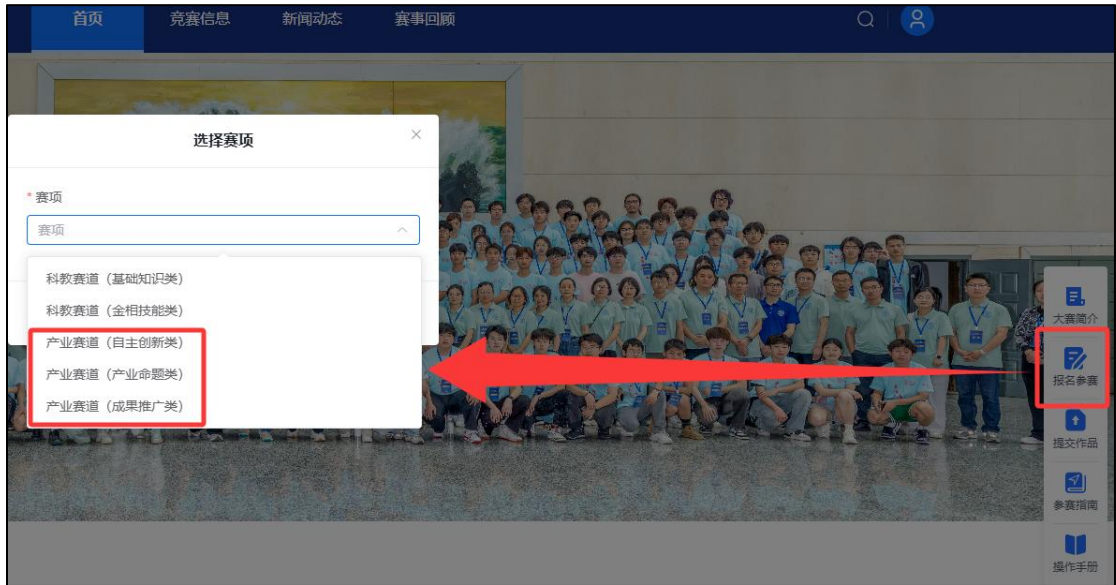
首页 竞赛信息 新闻动态 赛事回顾

选择赛项

* 赛项

赛项

科教赛道（基础知识类）

科教赛道（金相技能类）

产业赛道（自主创新类）

产业赛道（产业命题类）

产业赛道（成果推广类）

大赛简介

报名参赛

提交作品

参赛指南

操作手册